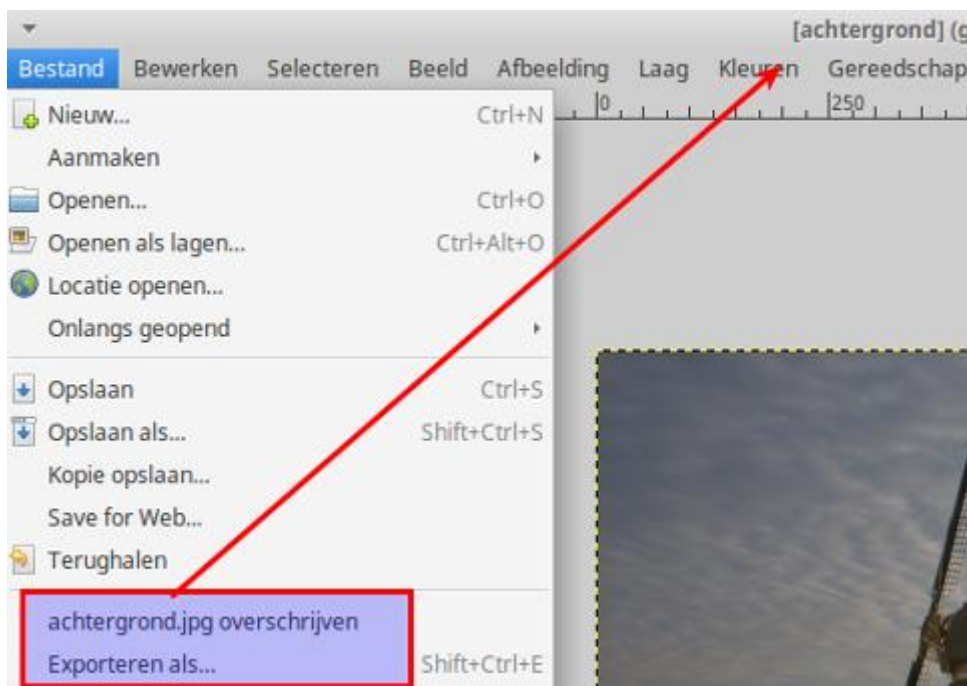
[achtergrond] (g

Bestand Bewerken Selecteren Beeld Afbeelding Laag Kleuren Gereedschap

0 250

Nieuw... Ctrl+N
Aanmaken
Openen... Ctrl+O
Openen als lagen... Ctrl+Alt+O
Locatie openen...
Onlangs geopend

Opslaan Ctrl+S
Opslaan als... Shift+Ctrl+S
Kopie opslaan...
Save for Web...
Terughalen

achtergrond.jpg overschrijven
Exporteren als... Shift+Ctrl+E